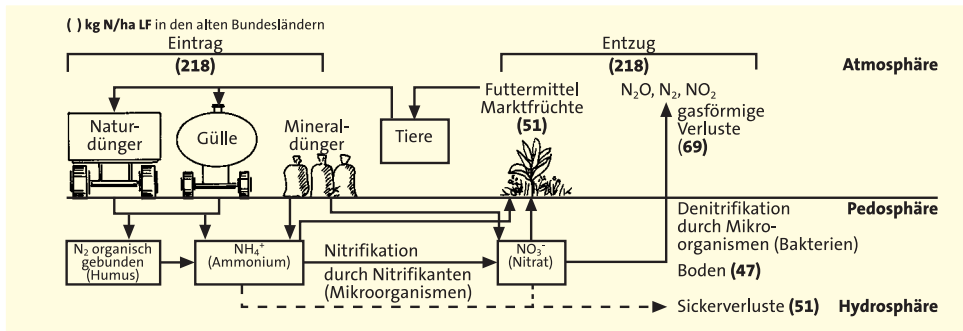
( ) kg N/ha LF in den alten Bundesländern

Eintrag
(218)

Entzug
(218)

Atmosphäre

Naturdünger

Gülle

Mineraldünger

Tiere

Futtermittel Marktfrüchte
(51)

$N_2O$, $N_2$, $NO_2$
gasförmige Verluste
(69)

Pedosphäre

Denitrifikation durch Mikroorganismen (Bakterien)

$N_2$ organisch gebunden (Humus)

$NH_4^+$ (Ammonium)

Nitrifikation
durch Nitrifikanten (Mikroorganismen)

$NO_3^-$ (Nitrat)

Boden (47)

Sickerverluste (51)

Hydrosphäre